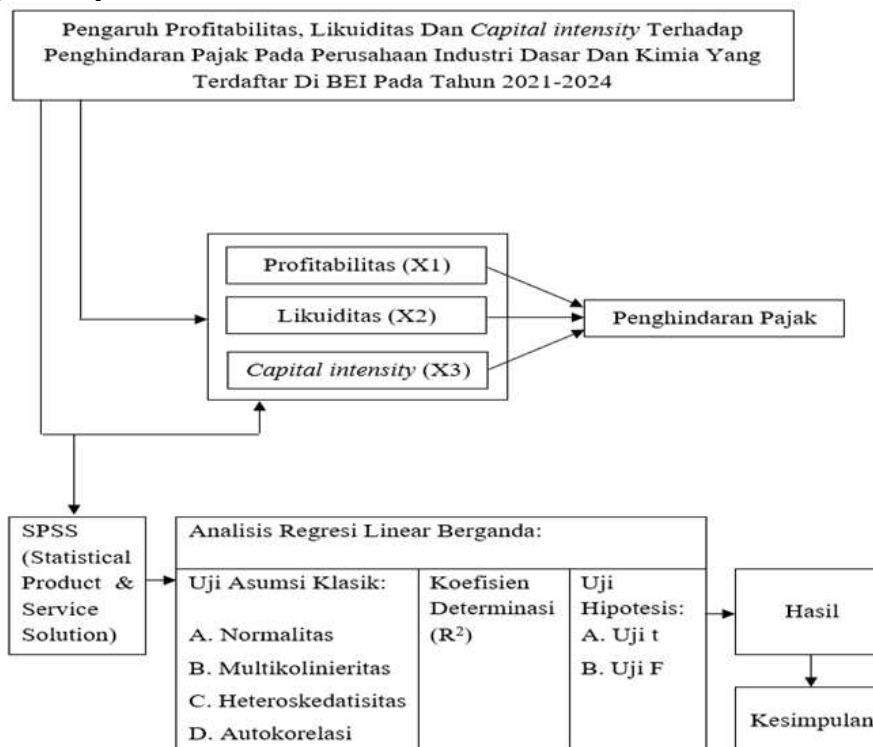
Pengaruh Profitabilitas, Likuiditas Dan Capital intensity Terhadap Penghindaran Pajak Pada Perusahaan Industri Dasar Dan Kimia Yang Terdaftar Di BEI Pada Tahun 2021-2024

Profitabilitas (X1)

Likuiditas (X2)

Capital intensity (X3)

Penghindaran Pajak

SPSS (Statistical Product & Service Solution)

Analisis Regresi Linear Berganda:

Uji Asumsi Klasik:
A. Normalitas
B. Multikolinieritas
C. Heteroskedatisitas
D. Autokorelasi

Koefisien Determinasi ($R^2$)

Uji Hipotesis:
A. Uji t
B. Uji F

Hasil

Kesimpulan